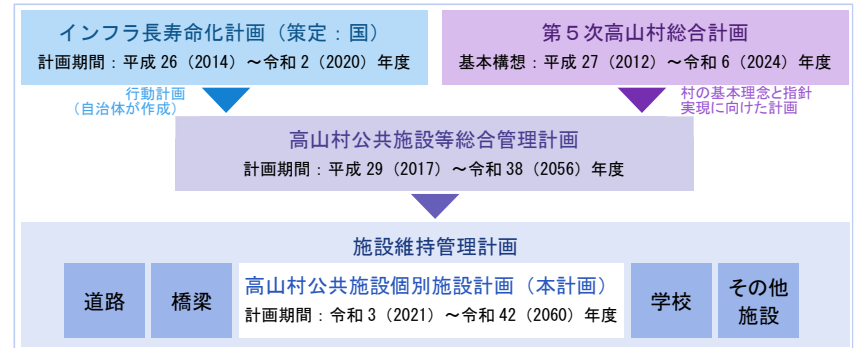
インフラ長寿命化計画（策定：国）

計画期間：平成 26（2014）～令和 2（2020）年度

第５次高山村総合計画

基本構想：平成 27（2012）～令和 6（2024）年度

行動計画
（自治体が作成）

村の基本理念と指針
実現に向けた計画

高山村公共施設等総合管理計画

計画期間：平成 29（2017）～令和 38（2056）年度

施設維持管理計画

道路

橋梁

高山村公共施設個別施設計画（本計画）

計画期間：令和 3（2021）～令和 42（2060）年度

学校

その他
施設